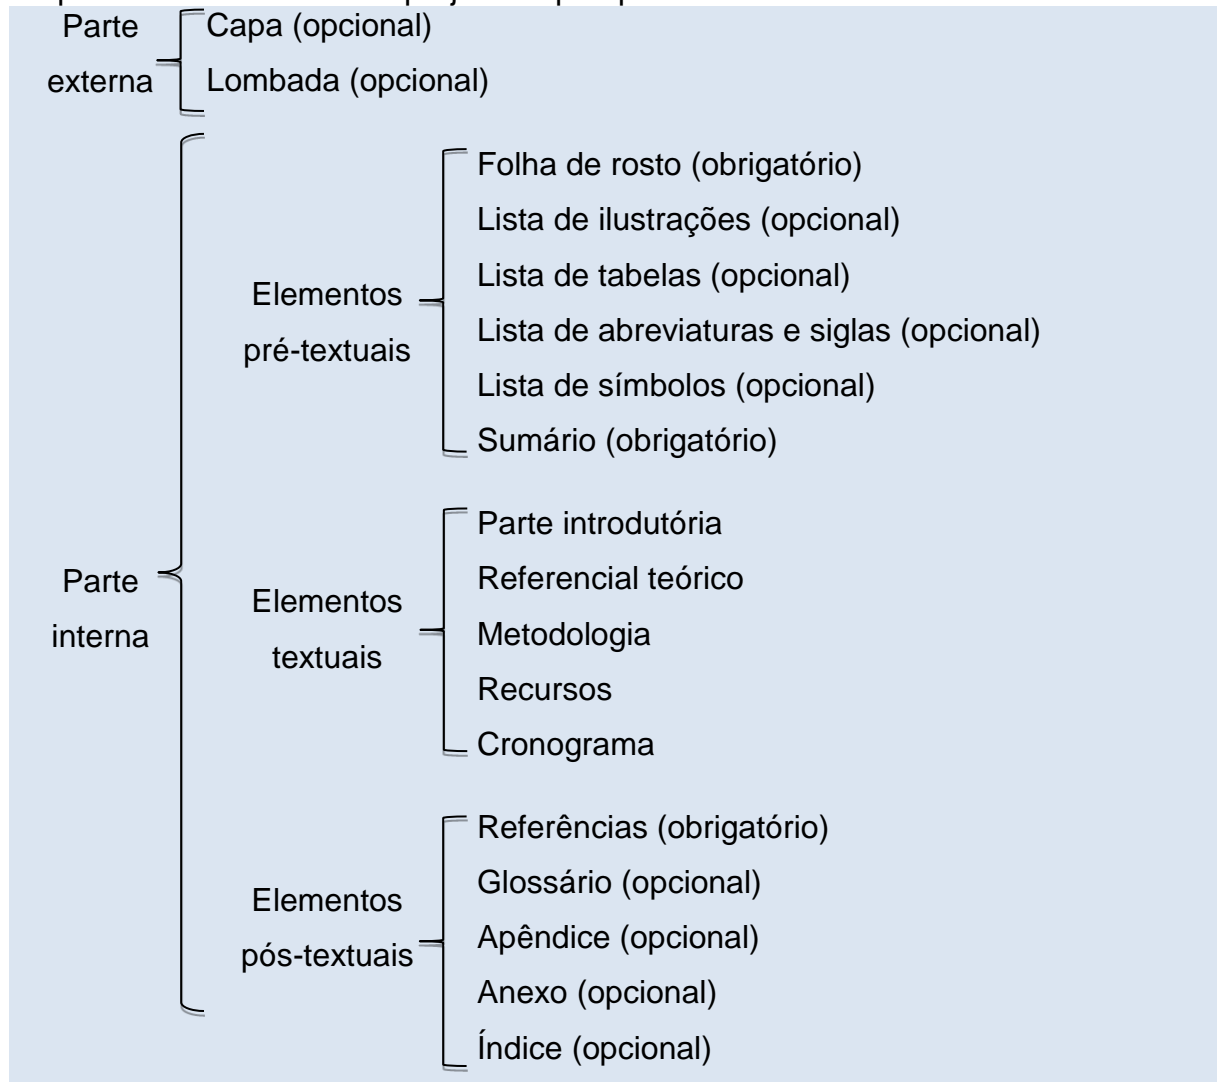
Parte externa
Capa (opcional)
Lombada (opcional)

Parte interna

Elementos pré-textuais
Folha de rosto (obrigatório)
Lista de ilustrações (opcional)
Lista de tabelas (opcional)
Lista de abreviaturas e siglas (opcional)
Lista de símbolos (opcional)
Sumário (obrigatório)

Elementos textuais
Parte introdutória
Referencial teórico
Metodologia
Recursos
Cronograma

Elementos pós-textuais
Referências (obrigatório)
Glossário (opcional)
Apêndice (opcional)
Anexo (opcional)
Índice (opcional)